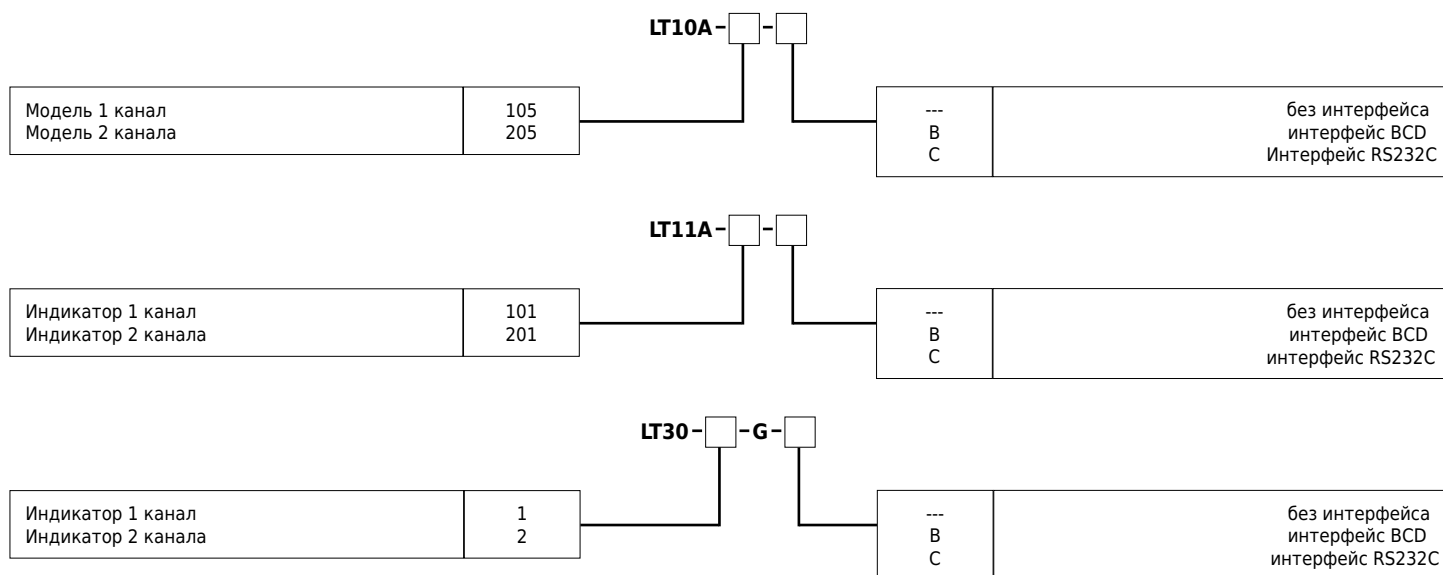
LT10A – [ ] – [ ]

| Модель 1 канал<br>Модель 2 канала | 105<br>205 |
|---|---|

| ---<br>B<br>C | без интерфейса<br>интерфейс BCD<br>Интерфейс RS232C |
|---|---|

LT11A – [ ] – [ ]

| Индикатор 1 канал<br>Индикатор 2 канала | 101<br>201 |
|---|---|

| ---<br>B<br>C | без интерфейса<br>интерфейс BCD<br>интерфейс RS232C |
|---|---|

LT30 – [ ] – G – [ ]

| Индикатор 1 канал<br>Индикатор 2 канала | 1<br>2 |
|---|---|

| ---<br>B<br>C | без интерфейса<br>интерфейс BCD<br>интерфейс RS232C |
|---|---|